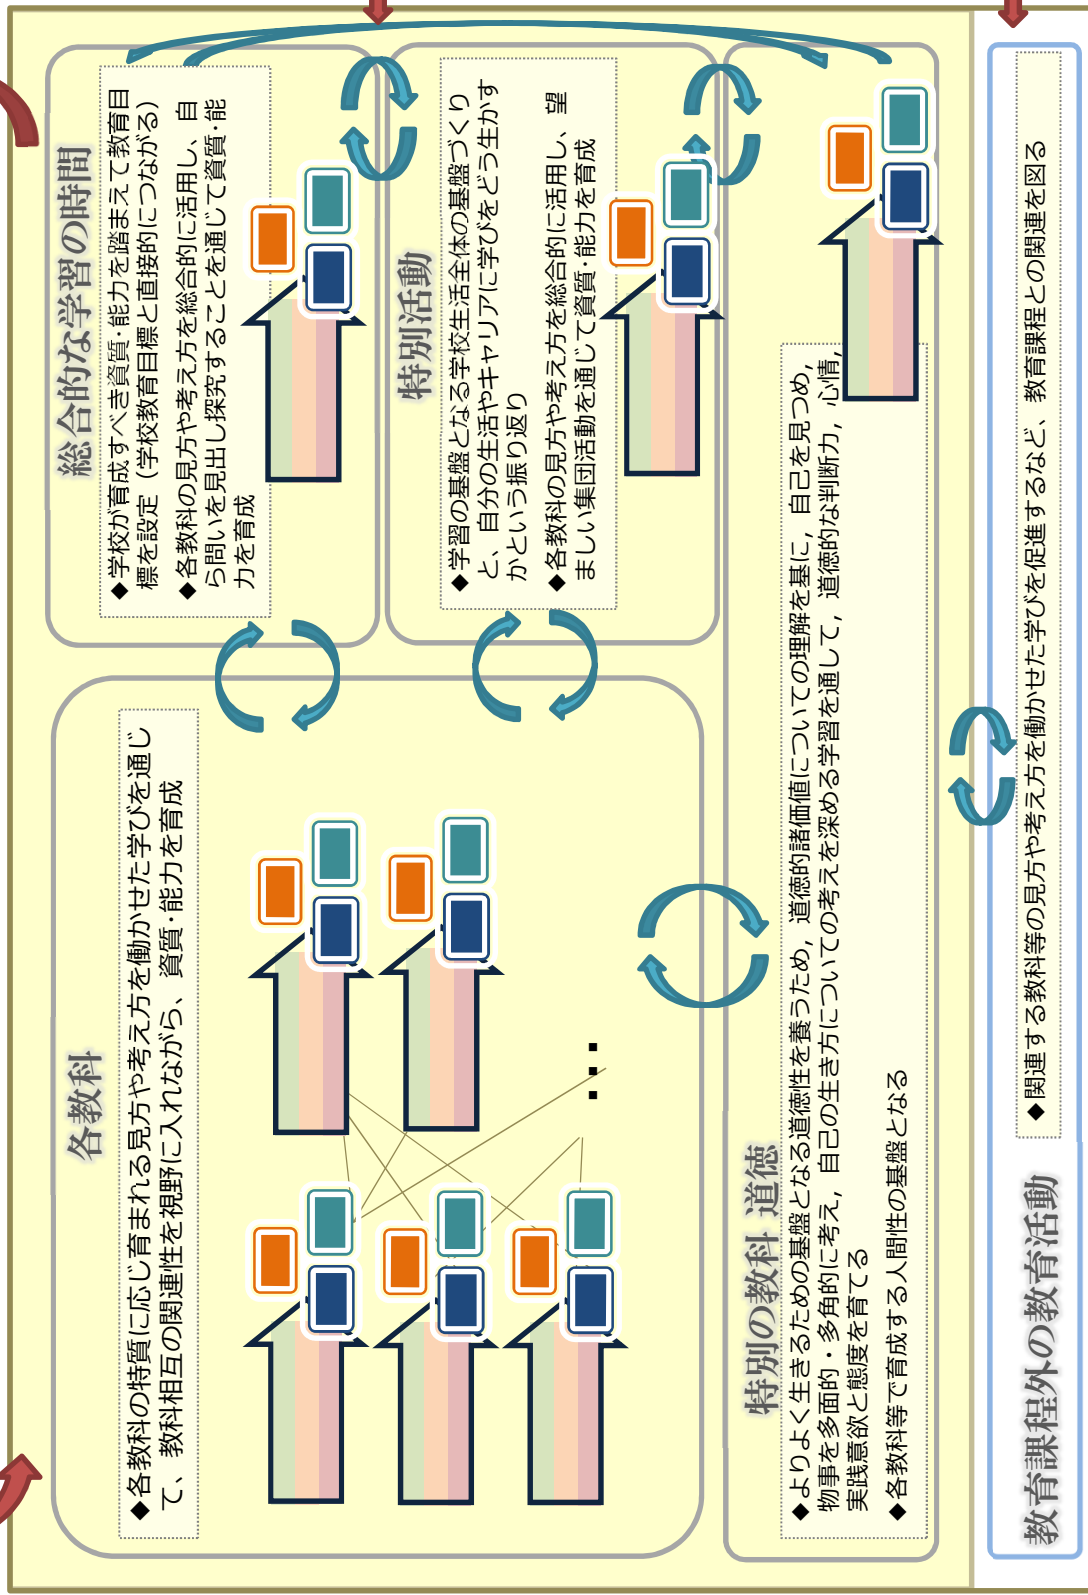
総合的な学習の時間

◆学校が育成すべき資質・能力を踏まえて教育目標を設定（学校教育目標と直接的につながる）
◆各教科の見方や考え方を総合的に活用し、自ら問いを見出し探究することを通じて資質・能力を育成

特別活動

◆学習の基盤となる学校生活全体の基盤づくりと、自分の生活やキャリアに学びをどう生かすかという振り返り
◆各教科の見方や考え方を総合的に活用し、望ましい集団活動を通じて資質・能力を育成

各教科

◆各教科の特質に応じ育まれる見方や考え方を働かせた学びを通じて、教科相互の関連性を視野に入れながら、資質・能力を育成

特別の教科 道徳

◆よりよく生きるための基盤となる道徳性を養うため、道徳的諸価値についての理解を基に、自己を見つめ、物事を多面的・多角的に考え，自己の生き方についての考えを深める学習を通して，道徳的な判断力，心情，実践意欲と態度を育てる
◆各教科等で育成する人間性の基盤となる

教育課程外の教育活動

◆関連する教科等の見方や考え方を働かせた学びを促進するなど、教育課程との関連を図る